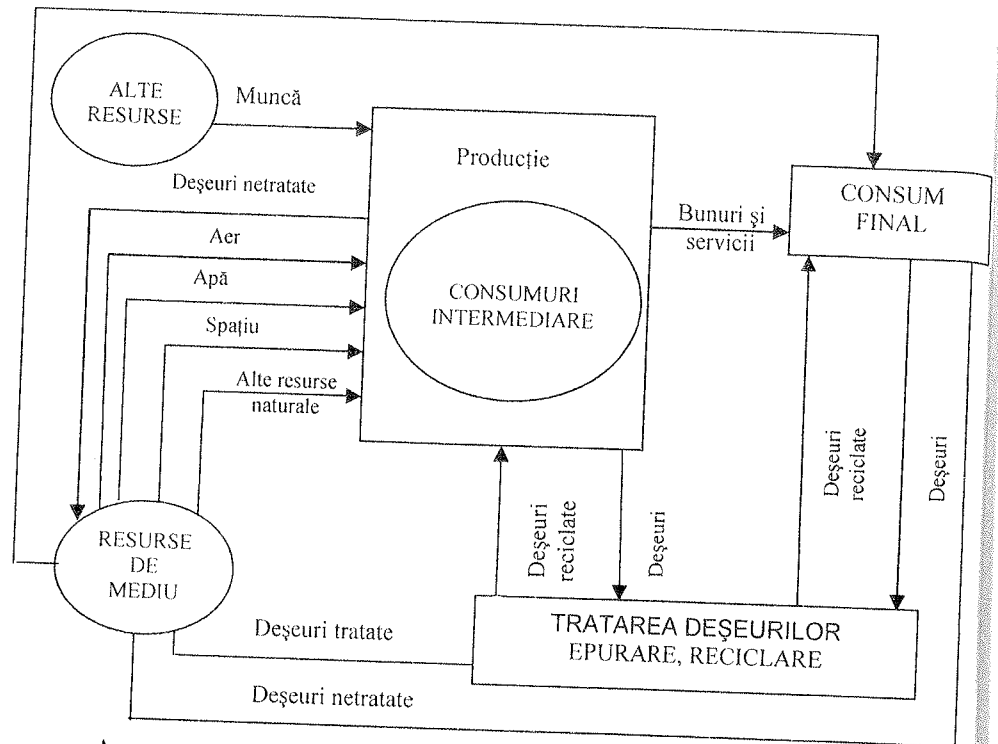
ALTE RESURSE

Muncă

Producție

Deşeuri netratate

CONSUM FINAL

Bunuri şi servicii

Aer

Apă

CONSUMURI INTERMEDIARE

Spațiu

Alte resurse naturale

Deşeuri reciclate

Deşeuri

RESURSE DE MEDIU

Deşeuri reciclate

Deşeuri

Deşeuri tratate

TRATAREA DEŞEURILOR EPURARE, RECICLARE

Deşeuri netratate